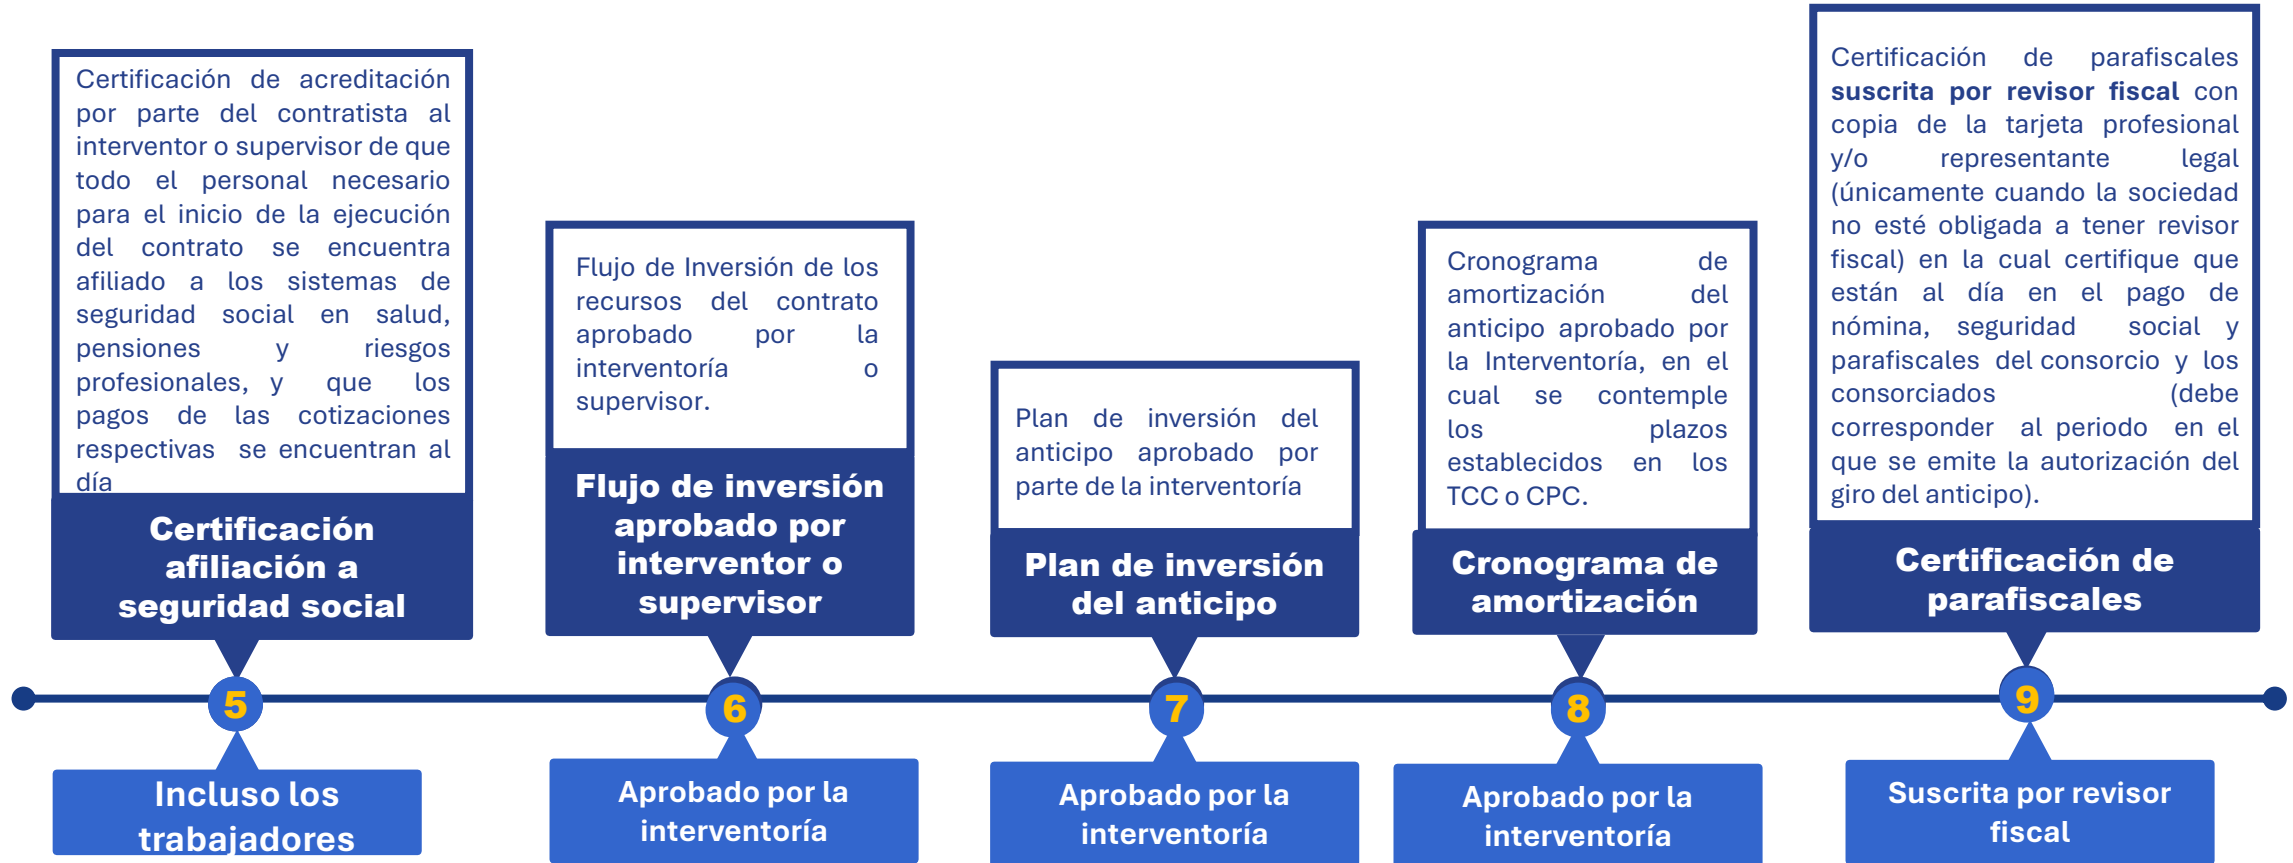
Certificación de acreditación por parte del contratista al interventor o supervisor de que todo el personal necesario para el inicio de la ejecución del contrato se encuentra afiliado a los sistemas de seguridad social en salud, pensiones y riesgos profesionales, y que los pagos de las cotizaciones respectivas se encuentran al día

Certificación afiliación a seguridad social

5

Incluso los trabajadores

Flujo de Inversión de los recursos del contrato aprobado por la interventoría o supervisor.

Flujo de inversión aprobado por interventor o supervisor

6

Aprobado por la interventoría

Plan de inversión del anticipo aprobado por parte de la interventoría

Plan de inversión del anticipo

7

Aprobado por la interventoría

Cronograma de amortización del anticipo aprobado por la Interventoría, en el cual se contemple los plazos establecidos en los TCC o CPC.

Cronograma de amortización

8

Aprobado por la interventoría

Certificación de parafiscales **suscrita por revisor fiscal** con copia de la tarjeta profesional y/o representante legal (únicamente cuando la sociedad no esté obligada a tener revisor fiscal) en la cual certifique que están al día en el pago de nómina, seguridad social y parafiscales del consorcio y los consorciados (debe corresponder al periodo en el que se emite la autorización del giro del anticipo).

Certificación de parafiscales

9

Suscrita por revisor fiscal